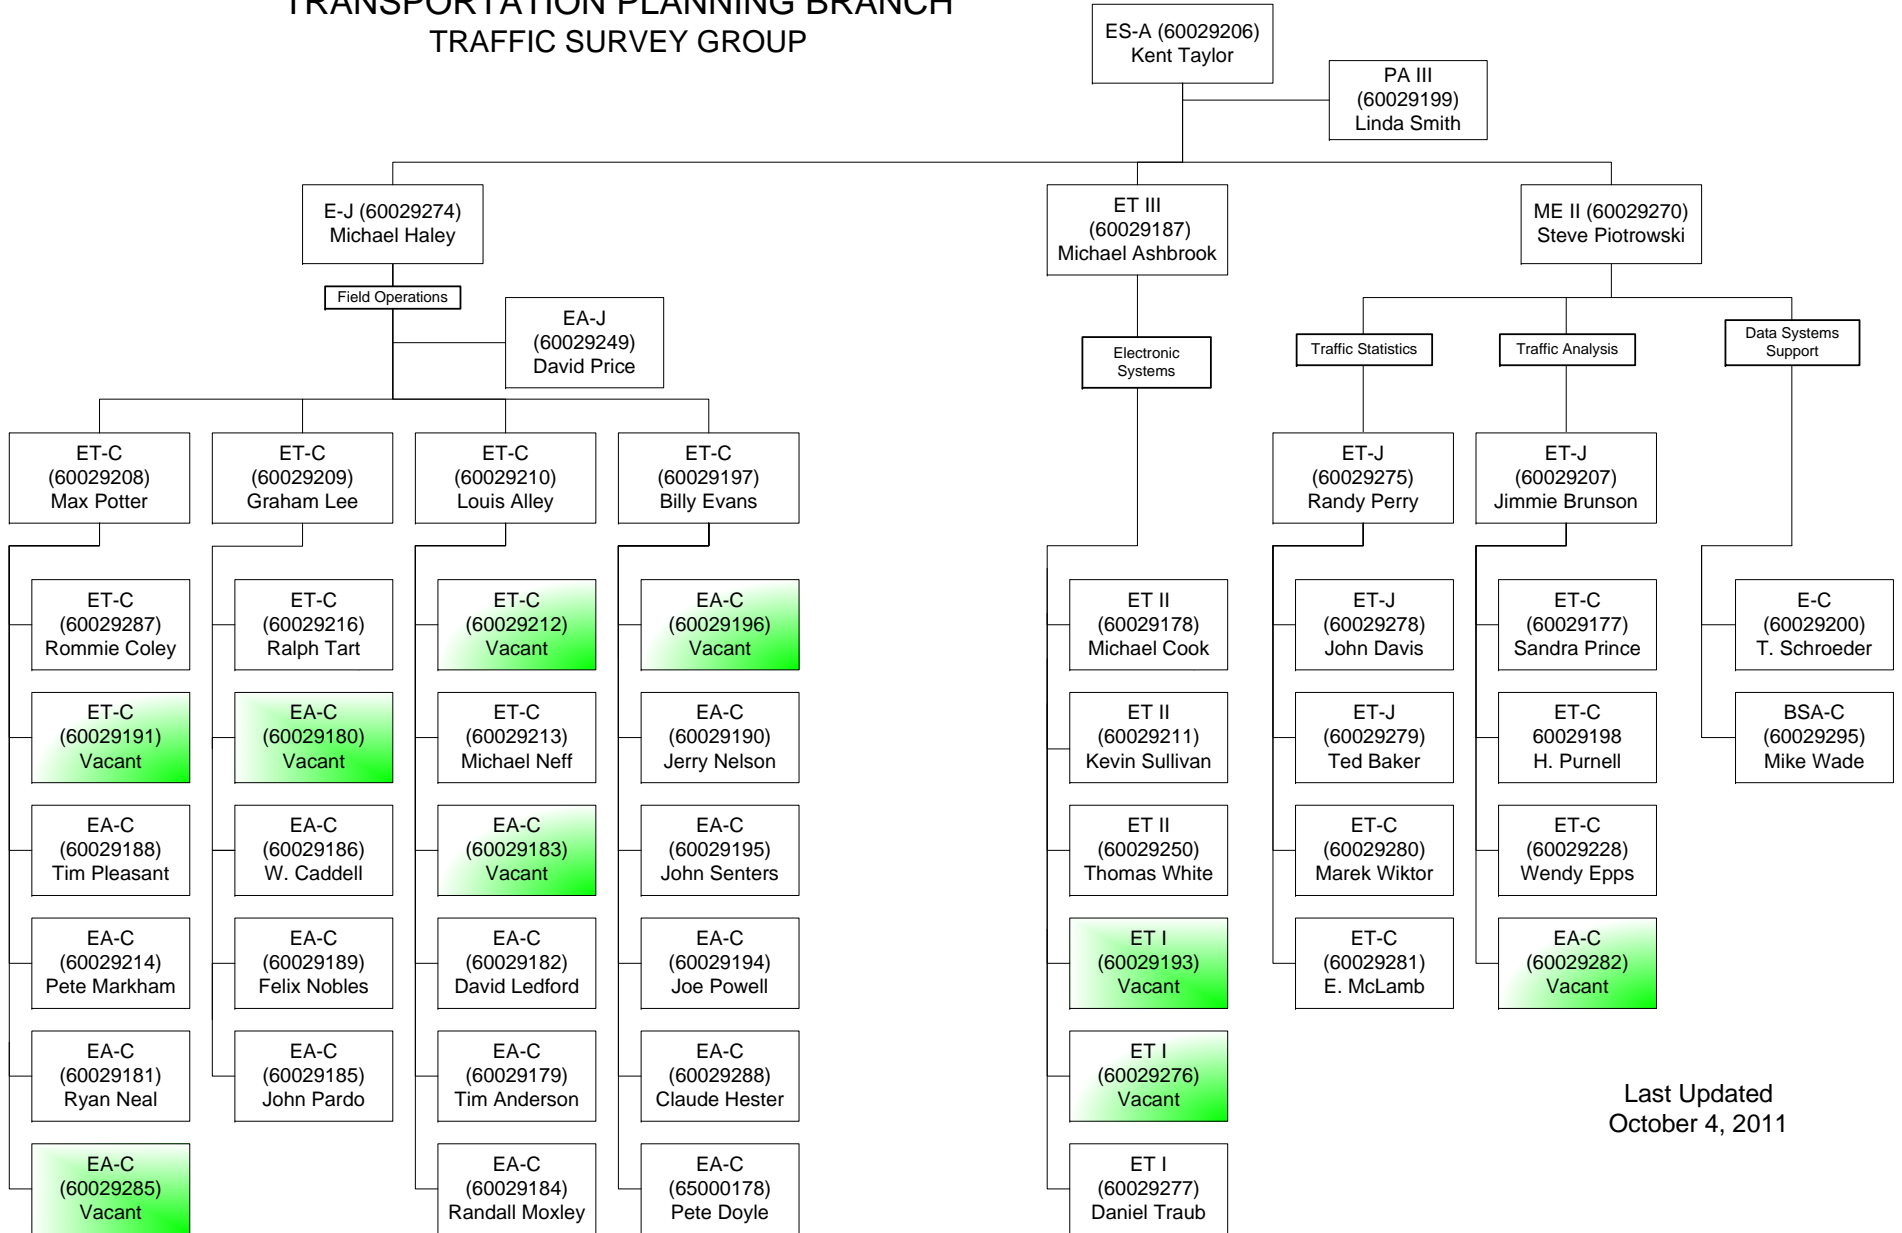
TRANSPORTATION PLANNING BRANCH
TRAFFIC SURVEY GROUP

ES-A (60029206)
Kent Taylor

PA III
(60029199)
Linda Smith

E-J (60029274)
Michael Haley

Field Operations

EA-J
(60029249)
David Price

ET III
(60029187)
Michael Ashbrook

Electronic Systems

ME II (60029270)
Steve Piotrowski

Traffic Statistics

Traffic Analysis

Data Systems Support

ET-C
(60029208)
Max Potter

ET-C
(60029209)
Graham Lee

ET-C
(60029210)
Louis Alley

ET-C
(60029197)
Billy Evans

ET-J
(60029275)
Randy Perry

ET-J
(60029207)
Jimmie Brunson

ET-C
(60029287)
Rommie Coley

ET-C
(60029191)
Vacant

EA-C
(60029188)
Tim Pleasant

EA-C
(60029214)
Pete Markham

EA-C
(60029181)
Ryan Neal

EA-C
(60029285)
Vacant

ET-C
(60029216)
Ralph Tart

EA-C
(60029180)
Vacant

EA-C
(60029186)
W. Caddell

EA-C
(60029189)
Felix Nobles

EA-C
(60029185)
John Pardo

ET-C
(60029212)
Vacant

ET-C
(60029213)
Michael Neff

EA-C
(60029183)
Vacant

EA-C
(60029182)
David Ledford

EA-C
(60029179)
Tim Anderson

EA-C
(60029184)
Randall Moxley

EA-C
(60029196)
Vacant

EA-C
(60029190)
Jerry Nelson

EA-C
(60029195)
John Senters

EA-C
(60029194)
Joe Powell

EA-C
(60029288)
Claude Hester

EA-C
(65000178)
Pete Doyle

ET II
(60029178)
Michael Cook

ET II
(60029211)
Kevin Sullivan

ET II
(60029250)
Thomas White

ET I
(60029193)
Vacant

ET I
(60029276)
Vacant

ET I
(60029277)
Daniel Traub

ET-J
(60029278)
John Davis

ET-J
(60029279)
Ted Baker

ET-C
(60029280)
Marek Wiktor

ET-C
(60029281)
E. McLamb

ET-C
(60029177)
Sandra Prince

ET-C
60029198
H. Purnell

ET-C
(60029228)
Wendy Epps

EA-C
(60029282)
Vacant

E-C
(60029200)
T. Schroeder

BSA-C
(60029295)
Mike Wade

Last Updated
October 4, 2011